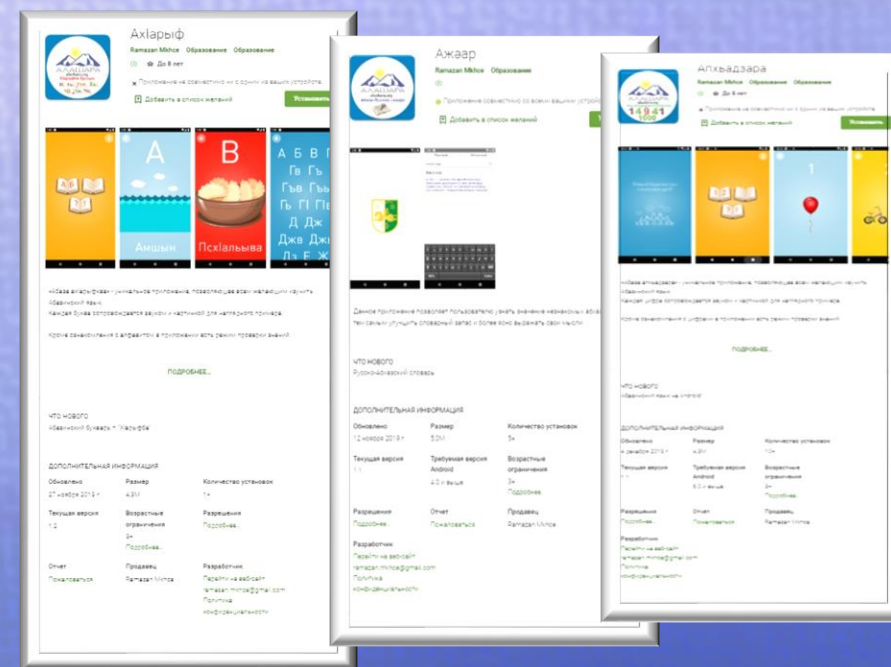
Аҳӏарыф
Ramazan Mkhce Образование Образование
До 8 лет
Приложение не совместимо ни с одним из ваших устройств.
Добавить в список желаний
Установить

А
В
Амшын
Псхӏалыва
А Б В
Гв Гъ
Гъв Гъь
Гь Гӏ Гӏв
Д Дж
Джв Дж

«Абаза ахарыфа» уникальное приложение, позволяющее всем желающим изучить Абазинский язык.
Каждая буква сопровождается звуком и картинкой для наглядного примера.

Кроме ознакомления с алфавитом в приложении есть режим проверки знаний.

ПОДРОБНЕЕ...

ЧТО НОВОГО
Абазинский букварь «Ахарыфа»

ДОПОЛНИТЕЛЬНАЯ ИНФОРМАЦИЯ

| Обновлено | Размер | Количество установок |
|---|---|---|
| 27 ноября 2018 г. | 4,3M | 1+ |
| Текущая версия | Возрастные ограничения | Разрешения |
| 1.2 | 3+ Подробнее... | Подробнее... |
| Отчет | Продавец | Разработчик |
| Пожаловаться | Ramazan Mkhce | Перейти на веб-сайт ramazan.mkhce@gmail.com Политика конфиденциальности |

Ажаар
Ramazan Mkhce Образование
Приложение совместимо со всеми вашими устройствами.
Добавить в список желаний

Данное приложение позволяет пользователю узнать значение незнакомых абазинских слов, тем самым улучшить словарный запас и более ясно выражать свои мысли.

ЧТО НОВОГО
Русско-абазинский словарь

ДОПОЛНИТЕЛЬНАЯ ИНФОРМАЦИЯ

| Обновлено | Размер | Количество установок |
|---|---|---|
| 12 ноября 2018 г. | 5,0M | 5+ |
| Текущая версия | Требуемая версия Android | Возрастные ограничения |
| 1.1 | 4.0 и выше | 3+ Подробнее |
| Разрешения | Отчет | Продавец |
| Подробнее | Пожаловаться | Ramazan Mkhce |

Разработчик
Перейти на веб-сайт
ramazan.mkhce@gmail.com
Политика конфиденциальности

Ахчвадзара
Ramazan Mkhce Образование Образование
До 8 лет
Приложение не совместимо ни с одним из ваших устройств.
Добавить в список желаний
Установить

1

«Абаза ахчвадзара» уникальное приложение, позволяющее всем желающим изучить абазинский язык.
Каждая цифра сопровождается звуком и картинкой для наглядного примера.

Кроме ознакомления с цифрами в приложении есть режим проверки знаний.

ПОДРОБНЕЕ...

ЧТО НОВОГО
Абазинский язык на англ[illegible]

ДОПОЛНИТЕЛЬНАЯ ИНФОРМАЦИЯ

| Обновлено | Размер | Количество установок |
|---|---|---|
| 4 декабря 2018 г. | 4,3M | 10+ |
| Текущая версия | Требуемая версия Android | Возрастные ограничения |
| 1.1 | 4.0 и выше | 3+ Подробнее |
| Разрешения | Отчет | Продавец |
| Подробнее | Пожаловаться | Ramazan Mkhce |

Разработчик
Перейти на веб-сайт
ramazan.mkhce@gmail.com
Политика конфиденциальности